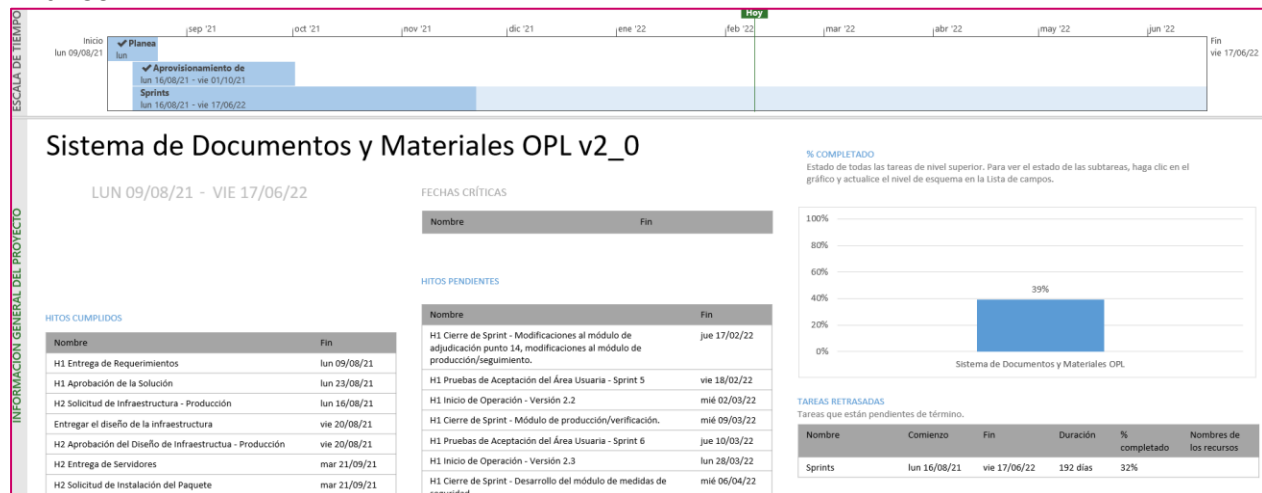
ESCALA DE TIEMPO

Hoy

sep '21 | oct '21 | nov '21 | dic '21 | ene '22 | feb '22 | mar '22 | abr '22 | may '22 | jun '22

Inicio
lun 09/08/21

✔Planea
lun

✔Aprovisionamiento de
lun 16/08/21 - vie 01/10/21

Sprints
lun 16/08/21 - vie 17/06/22

Fin
vie 17/06/22

INFORMACIÓN GENERAL DEL PROYECTO

Sistema de Documentos y Materiales OPL v2_0

LUN 09/08/21 - VIE 17/06/22

FECHAS CRÍTICAS

| Nombre | Fin |
|---|---|

HITOS CUMPLIDOS

| Nombre | Fin |
|---|---|
| H1 Entrega de Requerimientos | lun 09/08/21 |
| H1 Aprobación de la Solución | lun 23/08/21 |
| H2 Solicitud de Infraestructura - Producción | lun 16/08/21 |
| Entregar el diseño de la infraestructura | vie 20/08/21 |
| H2 Aprobación del Diseño de Infraestructua - Producción | vie 20/08/21 |
| H2 Entrega de Servidores | mar 21/09/21 |
| H2 Solicitud de Instalación del Paquete | mar 21/09/21 |

HITOS PENDIENTES

| Nombre | Fin |
|---|---|
| H1 Cierre de Sprint - Modificaciones al módulo de adjudicación punto 14, modificaciones al módulo de producción/seguimiento. | jue 17/02/22 |
| H1 Pruebas de Aceptación del Área Usuaria - Sprint 5 | vie 18/02/22 |
| H1 Inicio de Operación - Versión 2.2 | mié 02/03/22 |
| H1 Cierre de Sprint - Módulo de producción/verificación. | mié 09/03/22 |
| H1 Pruebas de Aceptación del Área Usuaria - Sprint 6 | jue 10/03/22 |
| H1 Inicio de Operación - Versión 2.3 | lun 28/03/22 |
| H1 Cierre de Sprint - Desarrollo del módulo de medidas de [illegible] | mié 06/04/22 |

% COMPLETADO
Estado de todas las tareas de nivel superior. Para ver el estado de las subtareas, haga clic en el gráfico y actualice el nivel de esquema en la Lista de campos.

100%
80%
60%
40%
20%
0%
39%
Sistema de Documentos y Materiales OPL

TAREAS RETRASADAS
Tareas que están pendientes de término.

| Nombre | Comienzo | Fin | Duración | % completado | Nombres de los recursos |
|---|---|---|---|---|---|
| Sprints | lun 16/08/21 | vie 17/06/22 | 192 días | 32% | |